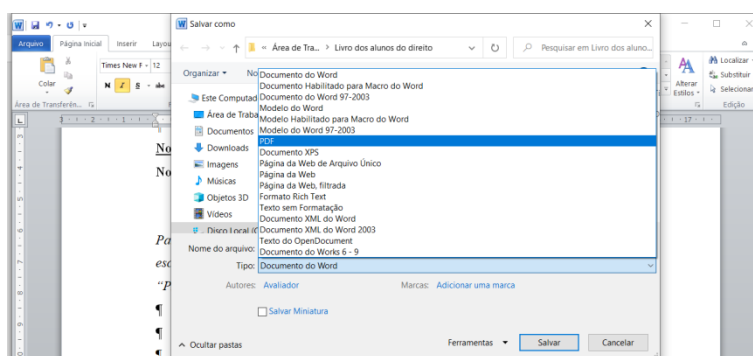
Arquivo Página Inicial Inserir Layou

Colar

Área de Transferên...

Times New F - 12

N I S

Salvar como

Área de Tra... > Livro dos alunos do direito

Pesquisar em Livro dos aluno...

Organizar ▾ No

Este Computad

Área de Traba

Documentos

Downloads

Imagens

Músicas

Objetos 3D

Vídeos

Disco Local (C

Documento do Word
Documento Habilitado para Macro do Word
Documento do Word 97-2003
Modelo do Word
Modelo Habilitado para Macro do Word
Modelo do Word 97-2003
PDF
Documento XPS
Página da Web de Arquivo Único
Página da Web
Página da Web, filtrada
Formato Rich Text
Texto sem Formatação
Documento XML do Word
Documento XML do Word 2003
Texto do OpenDocument
Documento do Works 6 - 9

Nome do arquivo:

Tipo: Documento do Word

Autores: Avaliador

Marcas: Adicionar uma marca

Salvar Miniatura

Ocultar pastas

Ferramentas ▾

Salvar

Cancelar

Localizar

Substituir

Selecionar

Alterar Estilos

Edição

No

No

Pa

esc

"P

¶

¶

¶